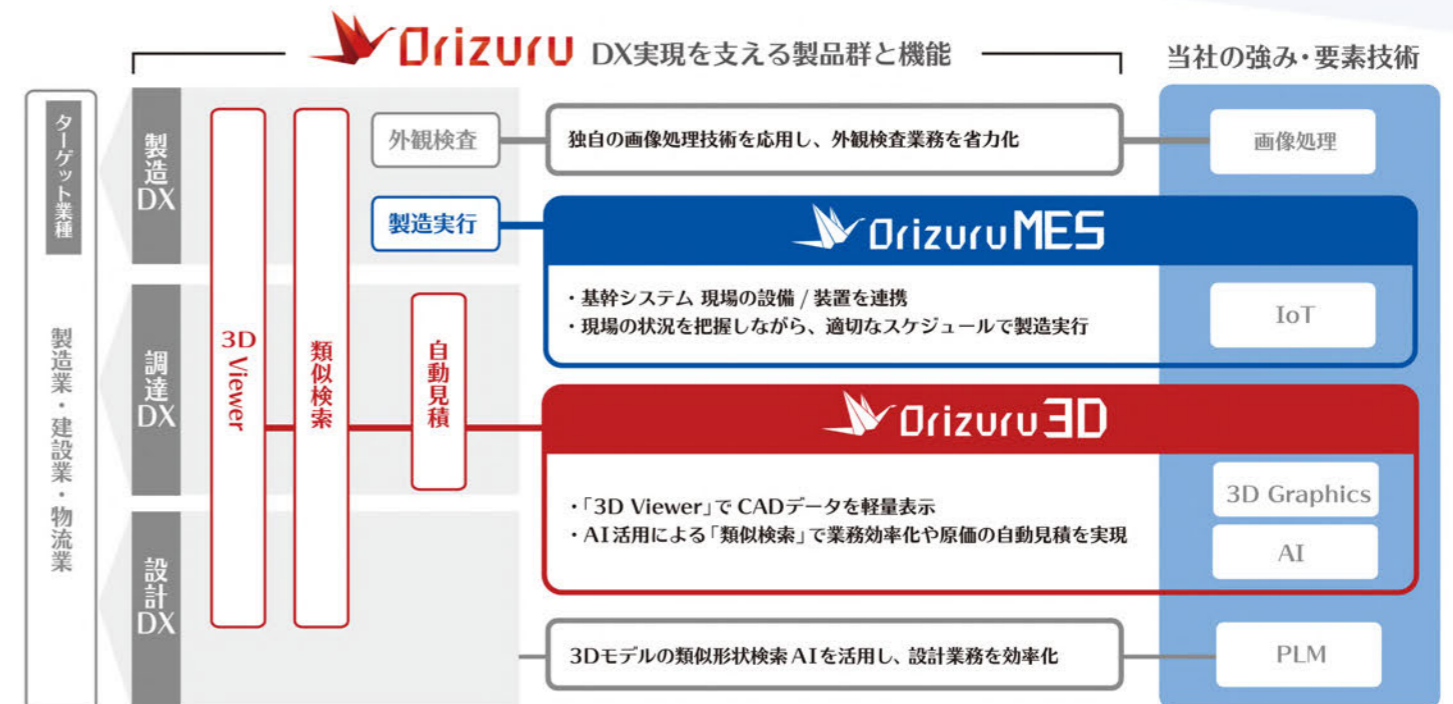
Orizuru DX実現を支える製品群と機能

当社の強み・要素技術

ターゲット業種

製造業・建設業・物流業

製造DX

調達DX

設計DX

3D Viewer

類似検索

自動見積

外観検査

独自の画像処理技術を応用し、外観検査業務を省力化

画像処理

製造実行

Orizuru MES

・基幹システム 現場の設備 / 装置を連携
・現場の状況を把握しながら、適切なスケジュールで製造実行

IoT

Orizuru 3D

・「3D Viewer」でCADデータを軽量表示
・AI活用による「類似検索」で業務効率化や原価の自動見積を実現

3D Graphics

AI

3Dモデルの類似形状検索AIを活用し、設計業務を効率化

PLM